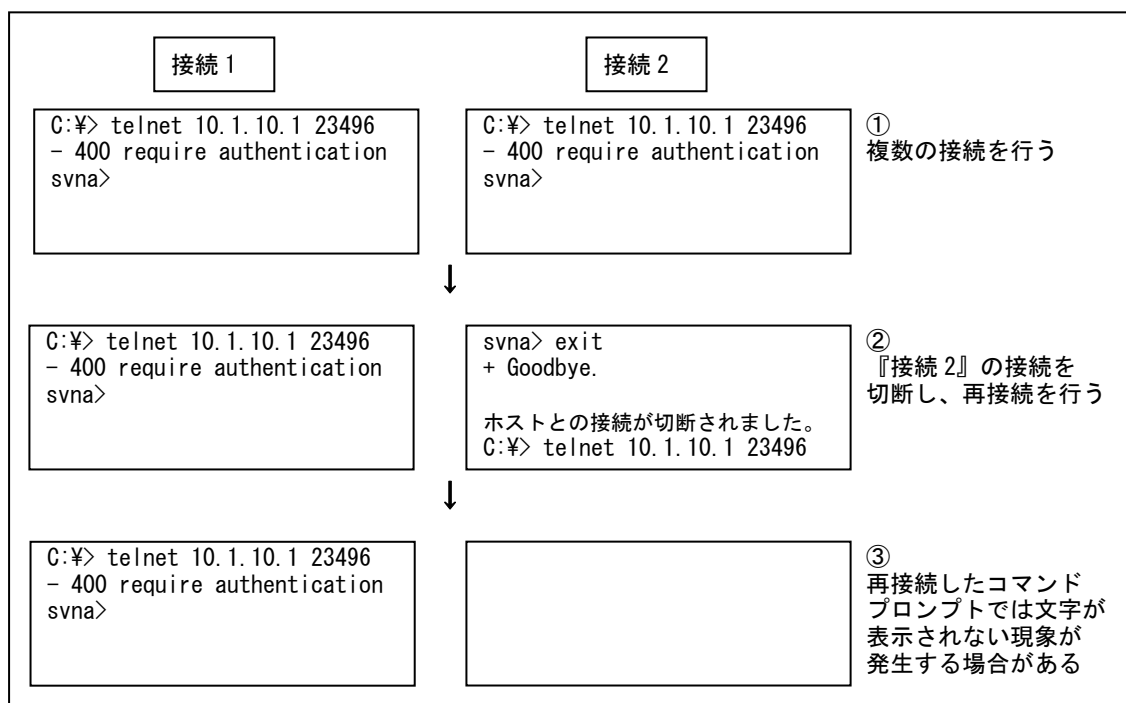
接続 1

接続 2

C:¥> telnet 10.1.10.1 23496
- 400 require authentication
svna>

C:¥> telnet 10.1.10.1 23496
- 400 require authentication
svna>

①
複数の接続を行う

C:¥> telnet 10.1.10.1 23496
- 400 require authentication
svna>

svna> exit
+ Goodbye.

ホストとの接続が切断されました。
C:¥> telnet 10.1.10.1 23496

②
『接続 2』の接続を切断し、再接続を行う

C:¥> telnet 10.1.10.1 23496
- 400 require authentication
svna>

③
再接続したコマンドプロンプトでは文字が表示されない現象が発生する場合がある